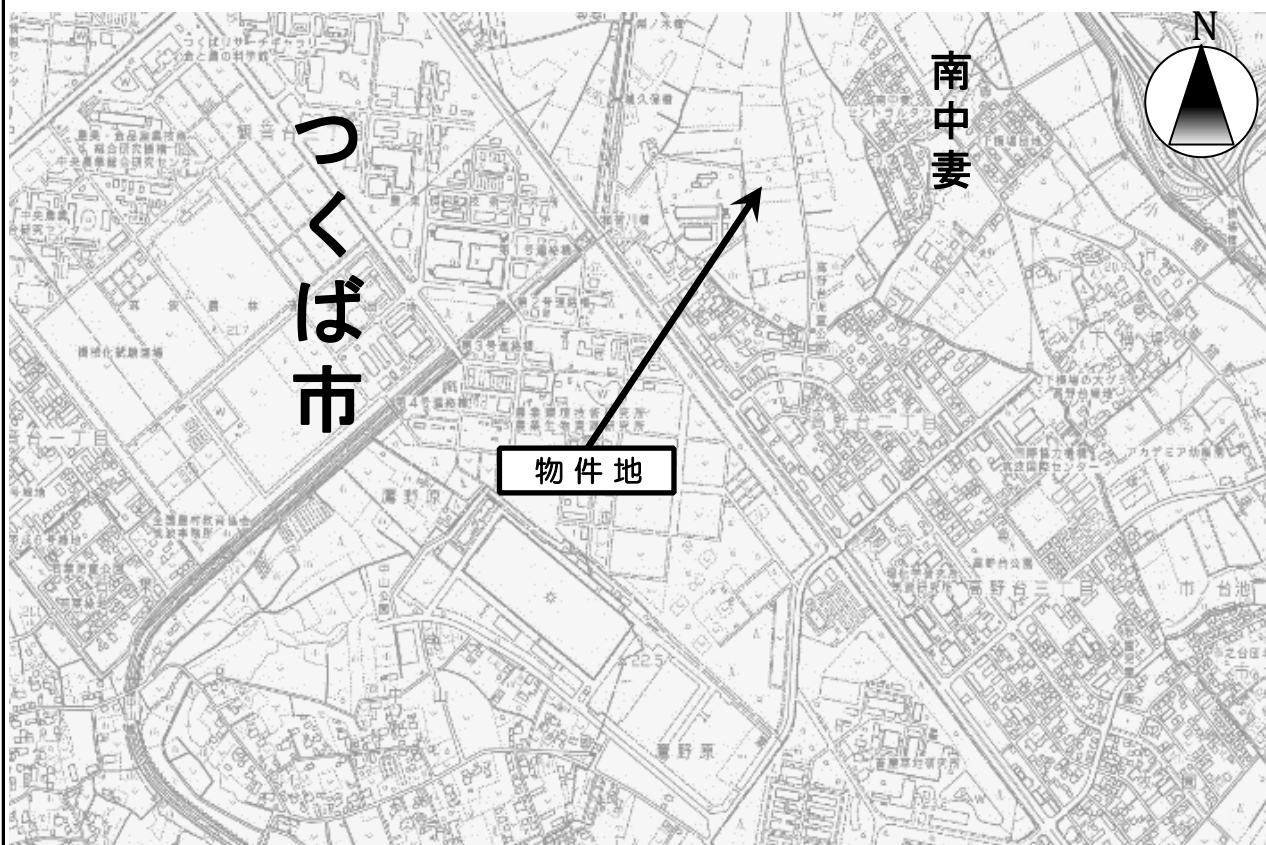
N

南中妻

つくば市

物件地

つくばサイエンスギャラリー
食と農の科学館
観音台
農業・食品産業技術総合研究機構
中央農業総合研究センター
中央農業総合研究センター
高野台
第3号宿舎
第4号宿舎
農業環境技術研究所
農業生物資源研究所
高野原
高野台三丁目
高野台公園
上横場
下横場
アカデミア幼稚園
国際農林水産業研究センター
高野原